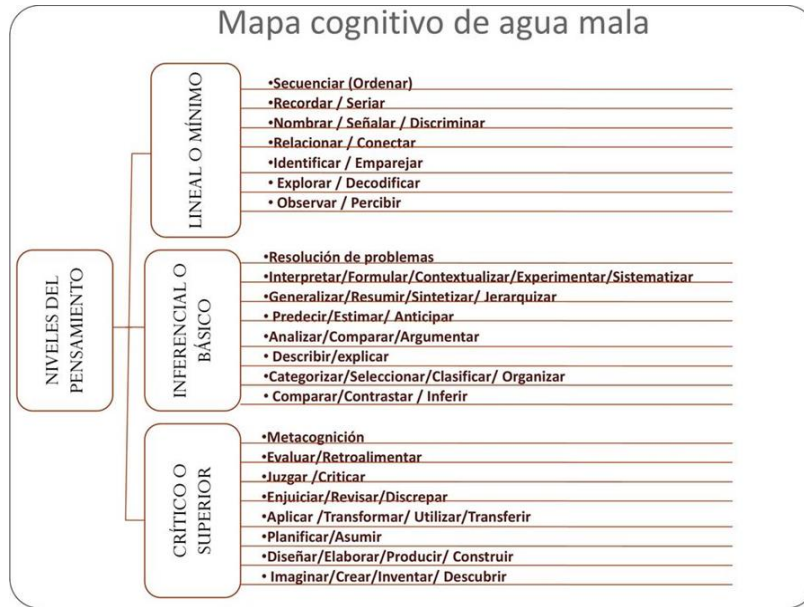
Mapa cognitivo de agua mala

NIVELES DEL PENSAMIENTO

LINEAL O MÍNIMO

•Secuenciar (Ordenar)
•Recordar / Seriar
•Nombrar / Señalar / Discriminar
•Relacionar / Conectar
•Identificar / Emparejar
• Explorar / Decodificar
• Observar / Percibir

INFERENCIAL O BÁSICO

•Resolución de problemas
•Interpretar/Formular/Contextualizar/Experimentar/Sistematizar
•Generalizar/Resumir/Sintetizar/ Jerarquizar
• Predecir/Estimar/ Anticipar
•Analizar/Comparar/Argumentar
• Describir/explicar
•Categorizar/Seleccionar/Clasificar/ Organizar
• Comparar/Contrastar / Inferir

CRÍTICO O SUPERIOR

•Metacognición
•Evaluar/Retroalimentar
•Juzgar /Criticar
•Enjuiciar/Revisar/Discrepar
•Aplicar /Transformar/ Utilizar/Transferir
•Planificar/Asumir
•Diseñar/Elaborar/Producir/ Construir
• Imaginar/Crear/Inventar/ Descubrir